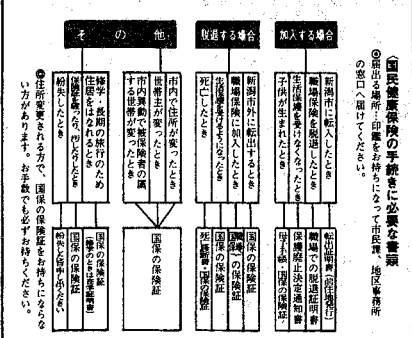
〈国民健康保険の手続きに必要な書類〉

◎届出る場所…印鑑をお持ちになって市民課・地区事務所の窓口へ届けてください。

加入する場合

新潟市に転入したとき

職場保険を脱退したとき

生活保護を受けなくなったとき

子供が生まれたとき

転出証明書（前住所地発行）

職場での脱退証明書

保護廃止決定通知書

母子手帳・国保の保険証

脱退する場合

新潟市外に転出するとき

職場保険に加入したとき

生活保護を受けるようになったとき

死亡したとき

国保の保険証

職場での保険証

国保の保険証

死亡診断書・国保の保険証

その他

市内で住所が変ったとき

世帯主が変ったとき

市内異動で被保険者の属する世帯が変ったとき

修学・長期の旅行のため住居をはなれるとき

保険証を破ったり、汚したとき

紛失したとき

国保の保険証

国保の保険証（修学のときは在学証明書）

国保の保険証

紛失した旨申し出てください

◎住所変更される方で、国保の保険証をお持ちにならない方があります。お手数でも必ずお持ちください。